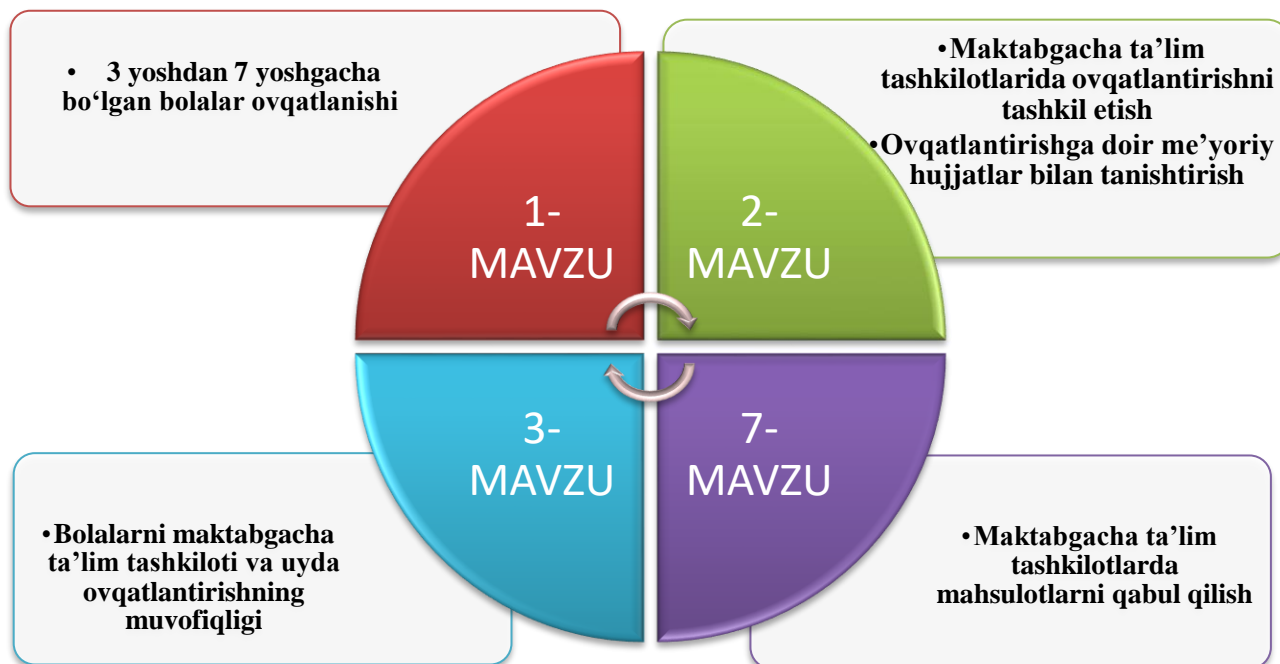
• 3 yoshdan 7 yoshgacha bo‘lgan bolalar ovqatlanishi

•Maktabgacha ta’lim tashkilotlarida ovqatlantirishni tashkil etish
•Ovqatlantirishga doir me’yoriy hujjatlar bilan tanishtirish

1-
MAVZU

2-
MAVZU

3-
MAVZU

7-
MAVZU

•Bolalarni maktabgacha ta’lim tashkiloti va uyda ovqatlantirishning muvofiqligi

•Maktabgacha ta’lim tashkilotlarda mahsulotlarni qabul qilish